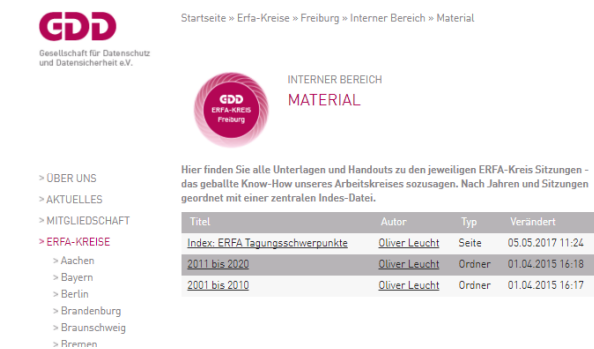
GDD
Gesellschaft für Datenschutz und Datensicherheit e.V.

Startseite » Erfa-Kreise » Freiburg » Interner Bereich » Material

GDD
ERFA-KREIS
Freiburg

INTERNER BEREICH
MATERIAL

> ÜBER UNS
> AKTUELLES
> MITGLIEDSCHAFT
> ERFA-KREISE
> Aachen
> Bayern
> Berlin
> Brandenburg
> Braunschweig
> Bremen

Hier finden Sie alle Unterlagen und Handouts zu den jeweiligen ERFA-Kreis Sitzungen - das geballte Know-How unseres Arbeitskreises sozusagen. Nach Jahren und Sitzungen geordnet mit einer zentralen Indes-Datei.

| Titel | Autor | Typ | Verändert |
|---|---|---|---|
| Index: ERFA Tagungsschwerpunkte | Oliver Leucht | Seite | 05.05.2017 11:24 |
| 2011 bis 2020 | Oliver Leucht | Ordner | 01.04.2015 16:18 |
| 2001 bis 2010 | Oliver Leucht | Ordner | 01.04.2015 16:17 |